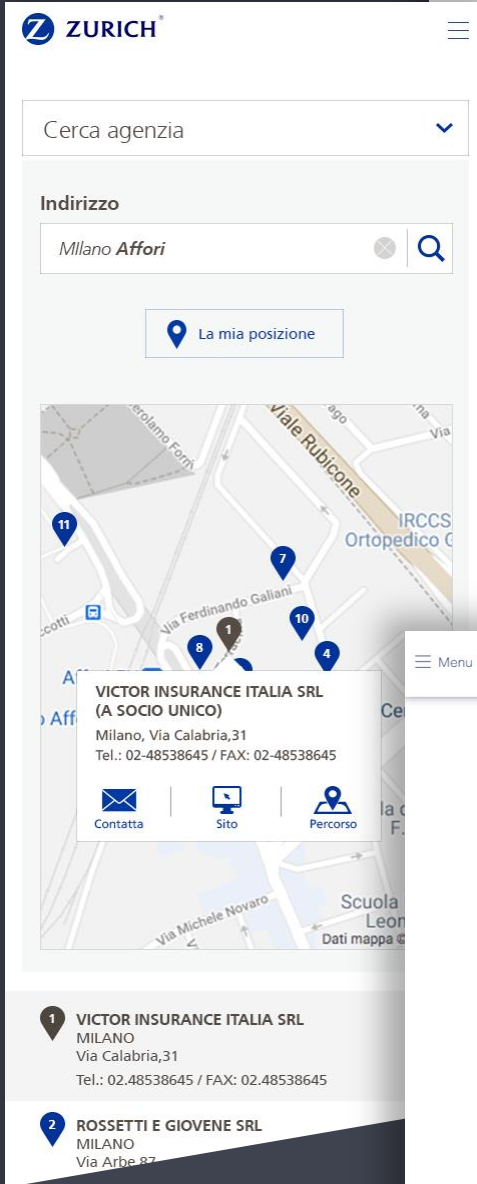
ZURICH

Cerca agenzia

Indirizzo

MIlano Affori

La mia posizione

Viale Rubicone
Gerolamo Forni
IRCCS
Ortopedico G
Via Ferdinando Galiani
11
7
10
1
8
4
ccotti
Aff
o Aff
Cer
Scuola
Leon
F.
Via Michele Novaro
Dati mappa ©

VICTOR INSURANCE ITALIA SRL (A SOCIO UNICO)
Milano, Via Calabria,31
Tel.: 02-48538645 / FAX: 02-48538645

Contatta
Sito
Percorso

Menu

1
VICTOR INSURANCE ITALIA SRL
MILANO
Via Calabria,31
Tel.: 02.48538645 / FAX: 02.48538645

2
ROSSETTI E GIOVENE SRL
MILANO
Via Arbe 87